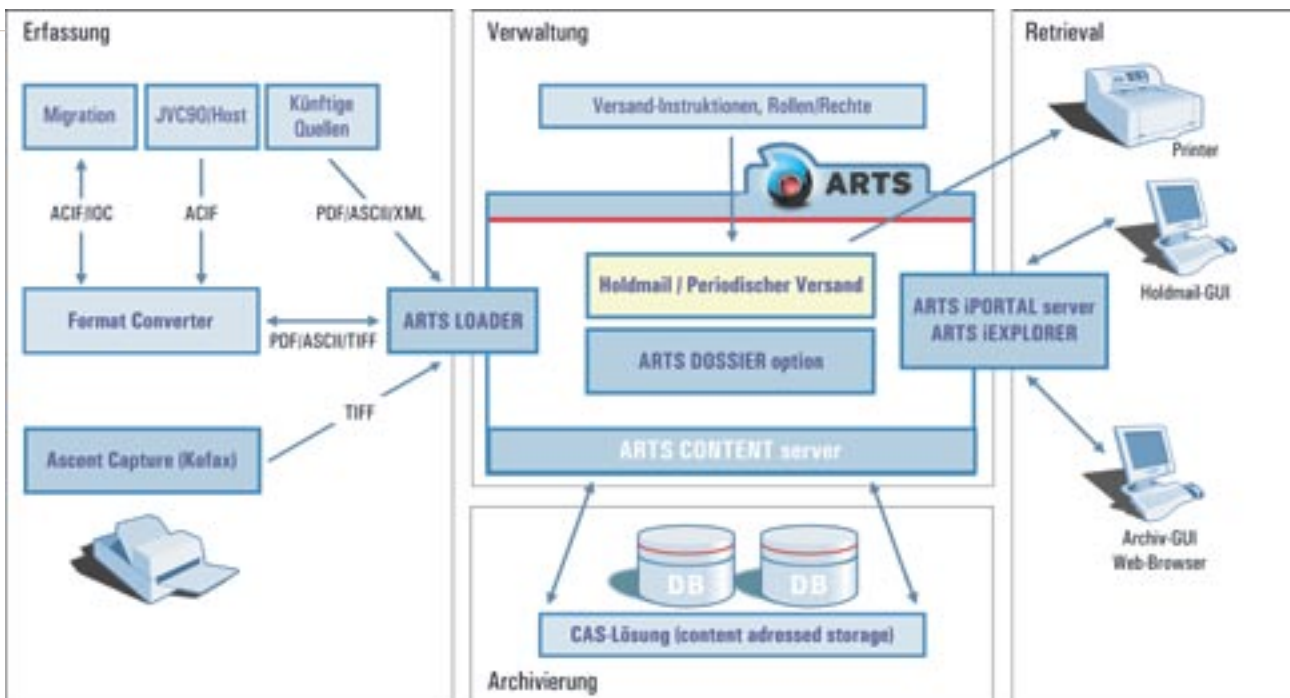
Erfassung

Migration

JVC90/Host

Künftige Quellen

ACIF/IOC

ACIF

PDF/ASCII/XML

Format Converter

PDF/ASCII/TIFF

ARTS LOADER

TIFF

Ascent Capture (Kofax)

Verwaltung

Versand-Instruktionen, Rollen/Rechte

ARTS

Holdmail / Periodischer Versand

ARTS DOSSIER option

ARTS CONTENT server

DB

DB

CAS-Lösung (content adressed storage)

Archivierung

Retrieval

Printer

Holdmail-GUI

ARTS iPORTAL server
ARTS iEXPLORER

Archiv-GUI
Web-Browser